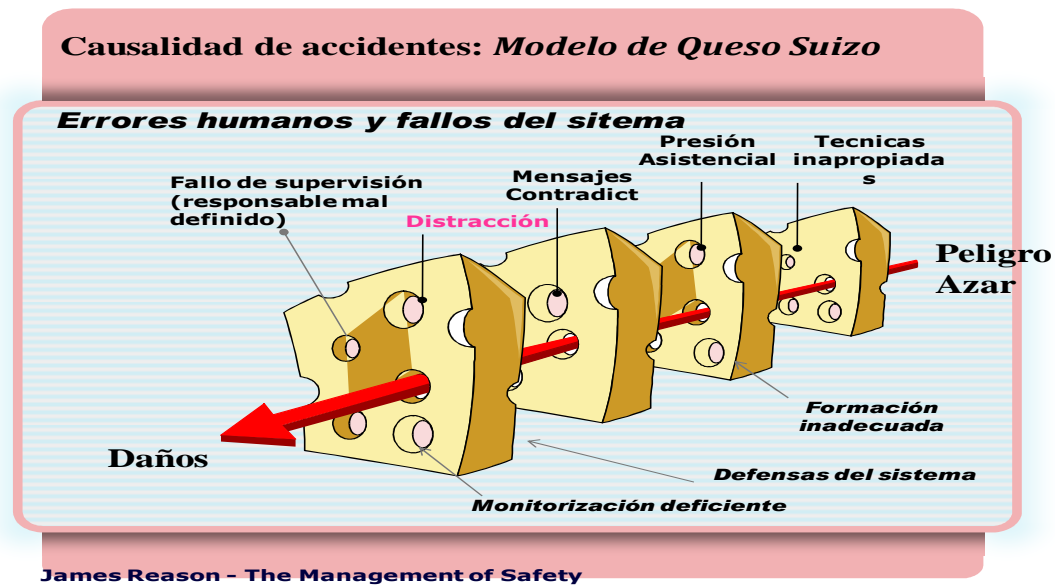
Causalidad de accidentes: *Modelo de Queso Suizo*

*Errores humanos y fallos del sitema*

Fallo de supervisión (responsable mal definido)

Distracción

Mensajes Contradict

Presión Asistencial

Tecnicas inapropiadas

Peligro Azar

Daños

*Formación inadecuada*

*Defensas del sistema*

*Monitorización deficiente*

James Reason – The Management of Safety